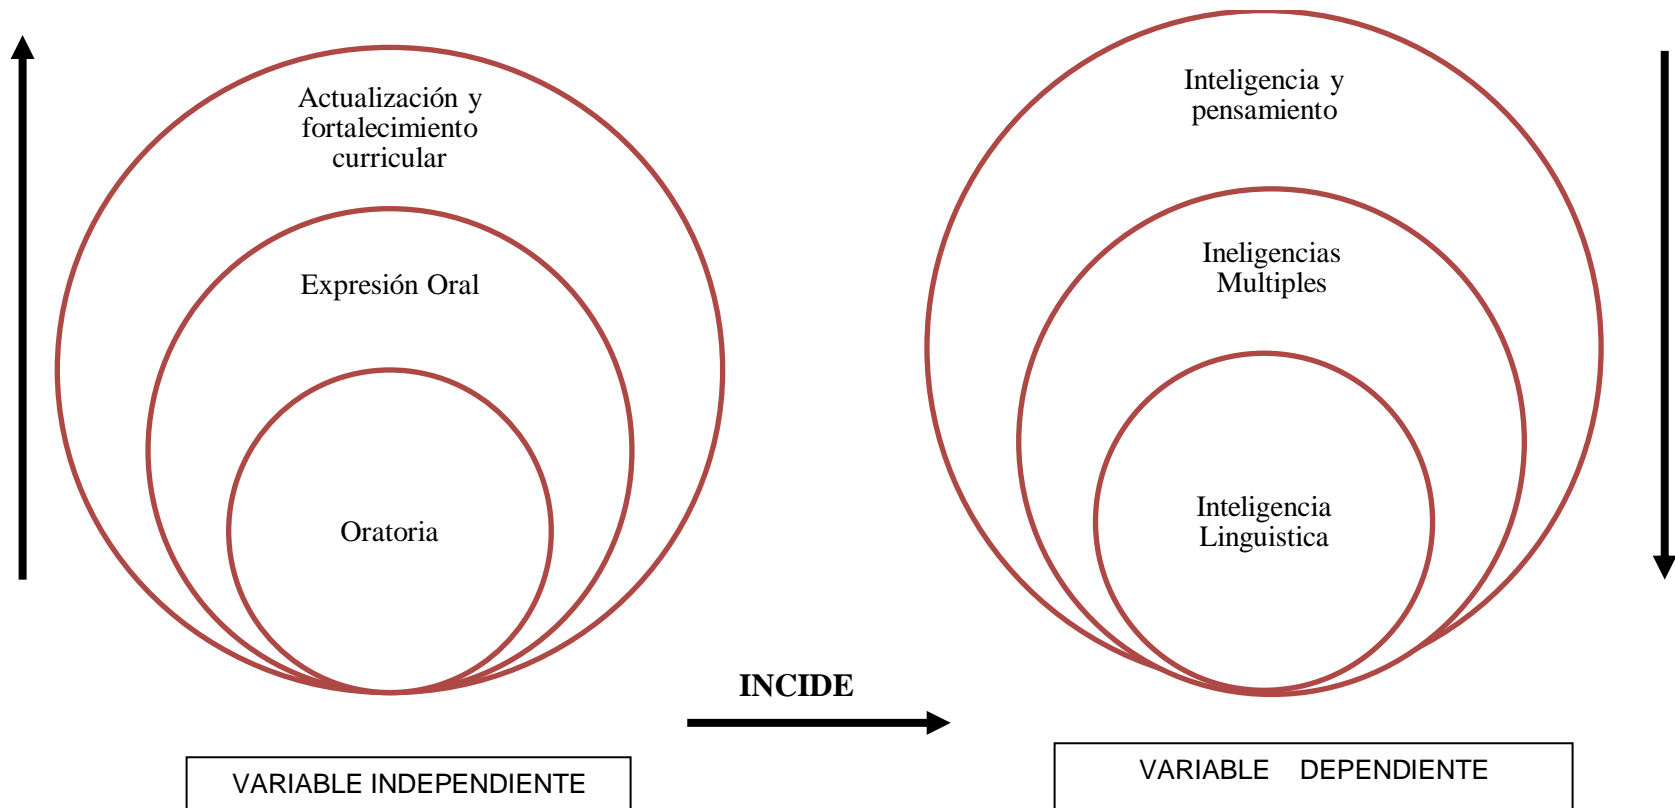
Actualización y fortalecimiento curricular

Expresión Oral

Oratoria

Inteligencia y pensamiento

Ineligencias Multiples

Inteligencia Linguistica

INCIDE

VARIABLE INDEPENDIENTE

VARIABLE DEPENDIENTE